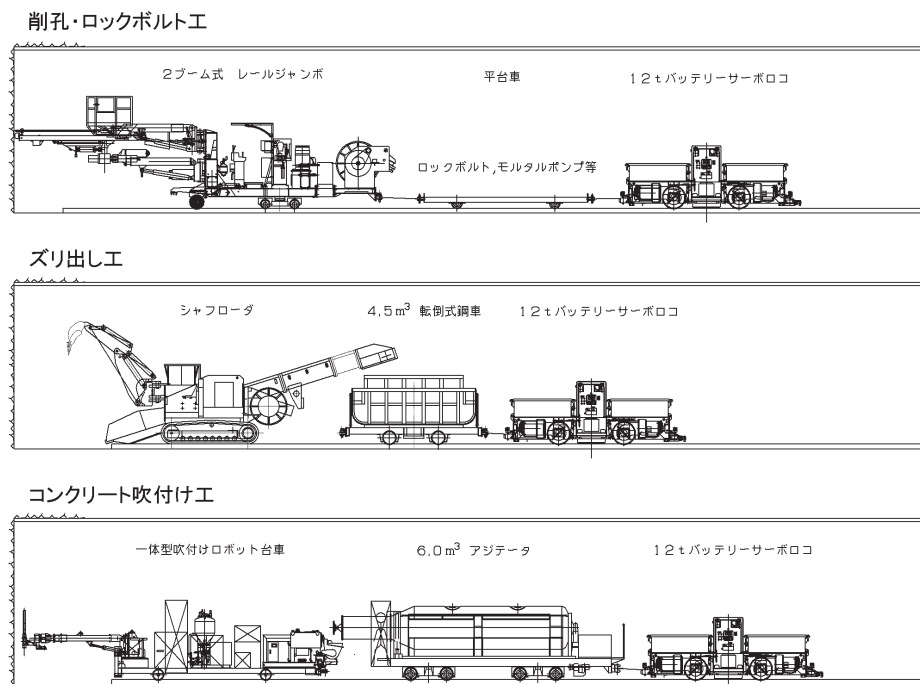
削孔・ロックボルト工

2ブーム式　レールジャンボ

平台車

12tバッテリーサーボロコ

ロックボルト,モルタルポンプ等

ズリ出し工

シャフローダ

$4.5m^3$ 転倒式鋼車

12tバッテリーサーボロコ

コンクリート吹付け工

一体型吹付けロボット台車

$6.0m^3$ アジテータ

12tバッテリーサーボロコ